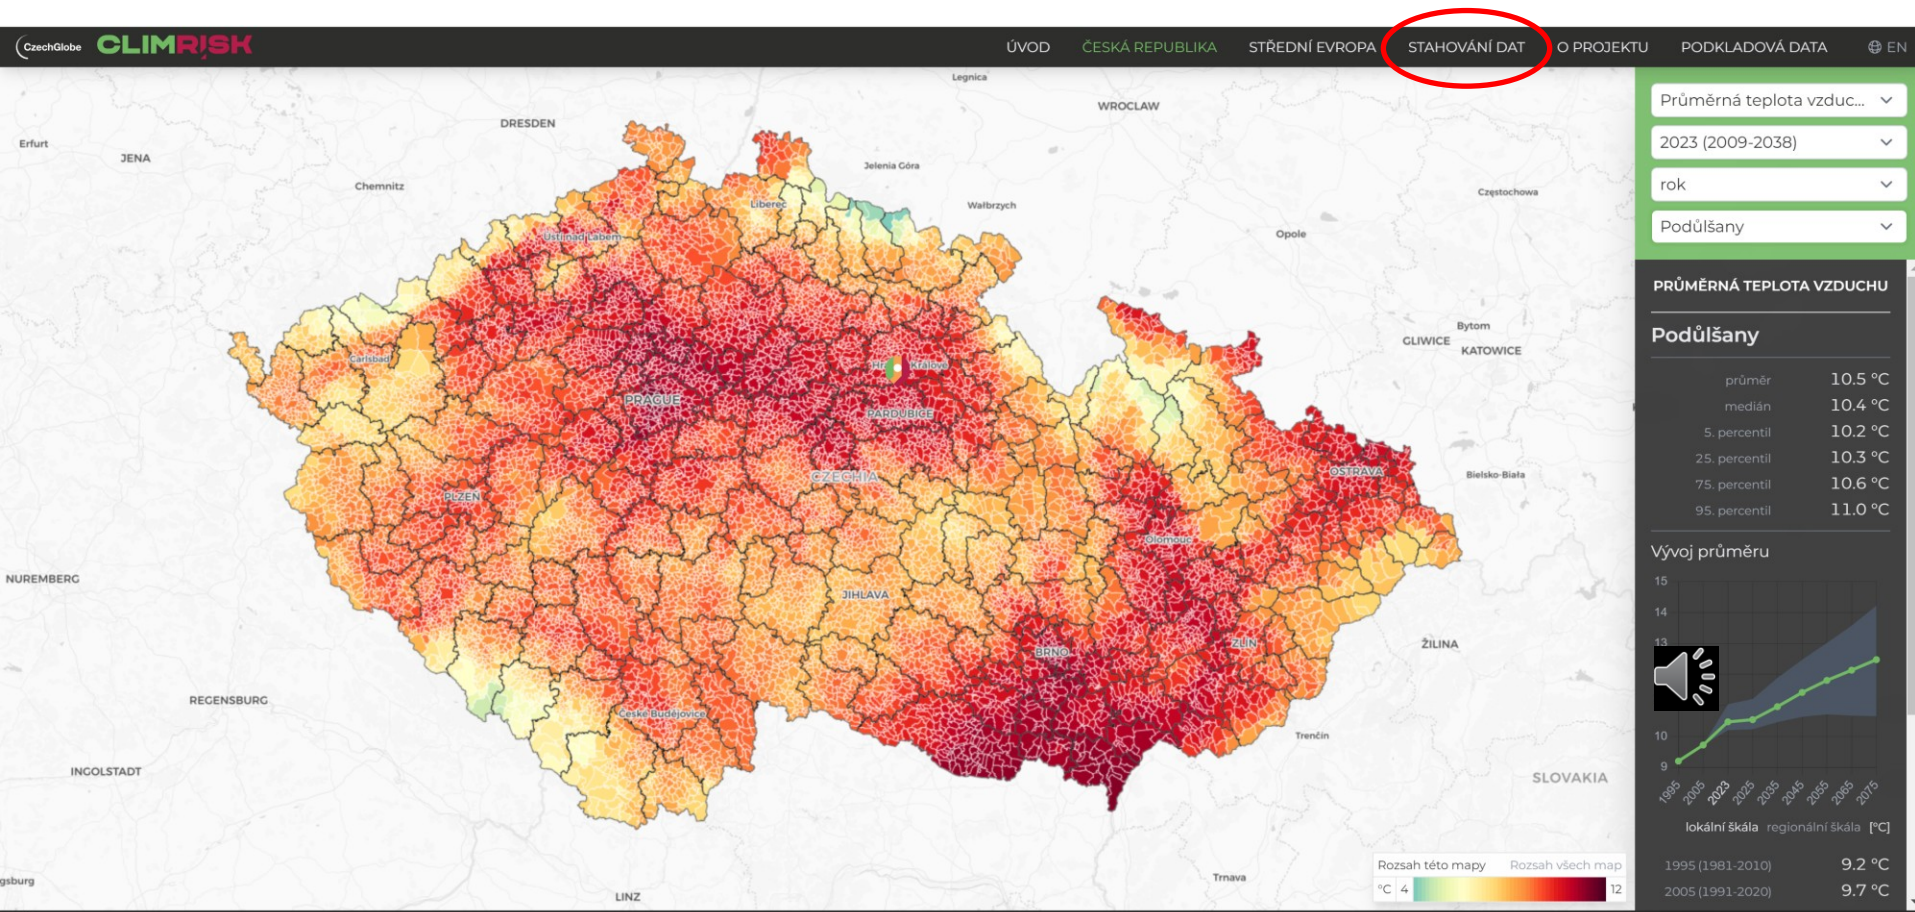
CzechGlobe CLIMRISK

ÚVOD ČESKÁ REPUBLIKA STŘEDNÍ EVROPA STAHOVÁNÍ DAT O PROJEKTU PODKLADOVÁ DATA EN

Legnica
WROCLAW
DRESDEN
Erfurt
JENA
Chemnitz
Jelenia Góra
Liberec
Wałbrzych
Częstochowa
Ústí nad Labem
Opole
Carlsbad
Bytom
GLIWICE
KATOWICE
Hradec Králové
PRAGUE
PARDUBICE
CZECHIA
OSTRAVA
Bielsko-Biała
PLZEN
Olomouc
NUREMBERG
JIHLAVA
ŽILINA
BRNO
ZLIN
REGENSBURG
České Budějovice
Trenčín
INGOLSTADT
SLOVAKIA
Trnava
LINZ
gsburg

Průměrná teplota vzduc...
2023 (2009-2038)
rok
Podůlšany

PRŮMĚRNÁ TEPLOTA VZDUCHU

Podůlšany

| | |
|---|---|
| průměr | 10.5 °C |
| medián | 10.4 °C |
| 5. percentil | 10.2 °C |
| 25. percentil | 10.3 °C |
| 75. percentil | 10.6 °C |
| 95. percentil | 11.0 °C |

Vývoj průměru

15
14
13
10
9
1995 2005 2023 2025 2035 2045 2055 2065 2075

lokální škála regionální škála [°C]

| | |
|---|---|
| 1995 (1981-2010) | 9.2 °C |
| 2005 (1991-2020) | 9.7 °C |

Rozsah této mapy Rozsah všech map
°C 4 12